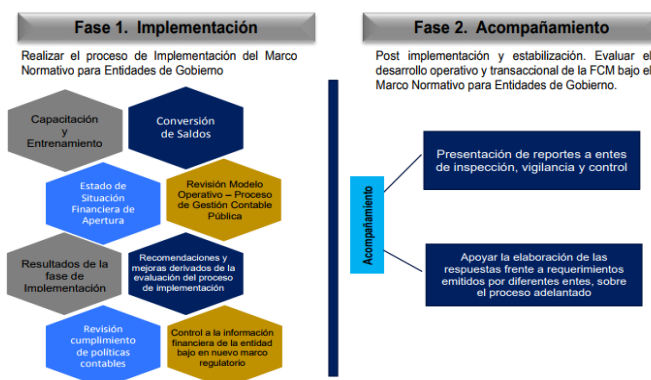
Fase 1. Implementación

Realizar el proceso de Implementación del Marco Normativo para Entidades de Gobierno

Capacitación y Entrenamiento

Conversión de Saldos

Estado de Situación Financiera de Apertura

Revisión Modelo Operativo – Proceso de Gestión Contable Pública

Resultados de la fase de Implementación

Recomendaciones y mejoras derivados de la evaluación del proceso de implementación

Revisión cumplimiento de políticas contables

Control a la información financiera de la entidad bajo en nuevo marco regulatorio

Fase 2. Acompañamiento

Post implementación y estabilización. Evaluar el desarrollo operativo y transaccional de la FCM bajo el Marco Normativo para Entidades de Gobierno.

Acompañamiento

Presentación de reportes a entes de inspección, vigilancia y control

Apoyar la elaboración de las respuestas frente a requerimientos emitidos por diferentes entes, sobre el proceso adelantado